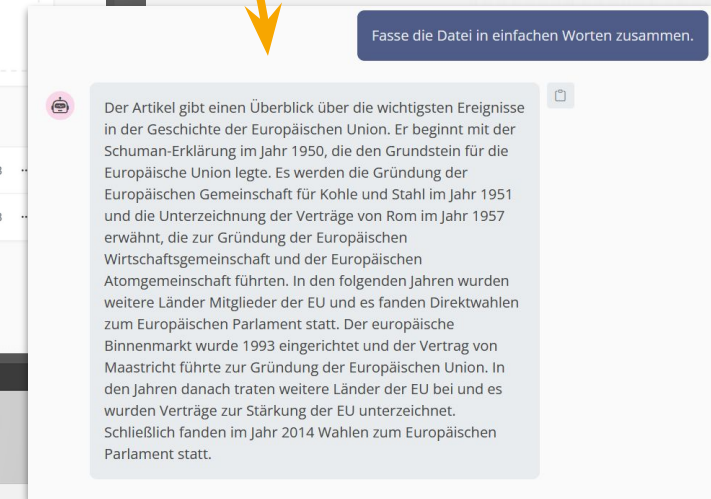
Fasse die Datei in einfachen Worten zusammen.

Der Artikel gibt einen Überblick über die wichtigsten Ereignisse in der Geschichte der Europäischen Union. Er beginnt mit der Schuman-Erklärung im Jahr 1950, die den Grundstein für die Europäische Union legte. Es werden die Gründung der Europäischen Gemeinschaft für Kohle und Stahl im Jahr 1951 und die Unterzeichnung der Verträge von Rom im Jahr 1957 erwähnt, die zur Gründung der Europäischen Wirtschaftsgemeinschaft und der Europäischen Atomgemeinschaft führten. In den folgenden Jahren wurden weitere Länder Mitglieder der EU und es fanden Direktwahlen zum Europäischen Parlament statt. Der europäische Binnenmarkt wurde 1993 eingerichtet und der Vertrag von Maastricht führte zur Gründung der Europäischen Union. In den Jahren danach traten weitere Länder der EU bei und es wurden Verträge zur Stärkung der EU unterzeichnet. Schließlich fanden im Jahr 2014 Wahlen zum Europäischen Parlament statt.